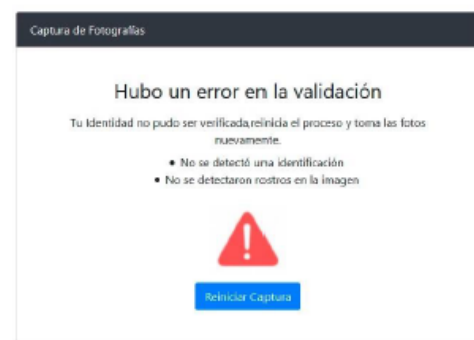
Captura de Fotografias

Hubo un error en la validación

Tu Identidad no pudo ser verificada,reinicia el proceso y toma las fotos nuevamente.

- No se detectó una identificación
- No se detectaron rostros en la imagen

Reiniciar Captura